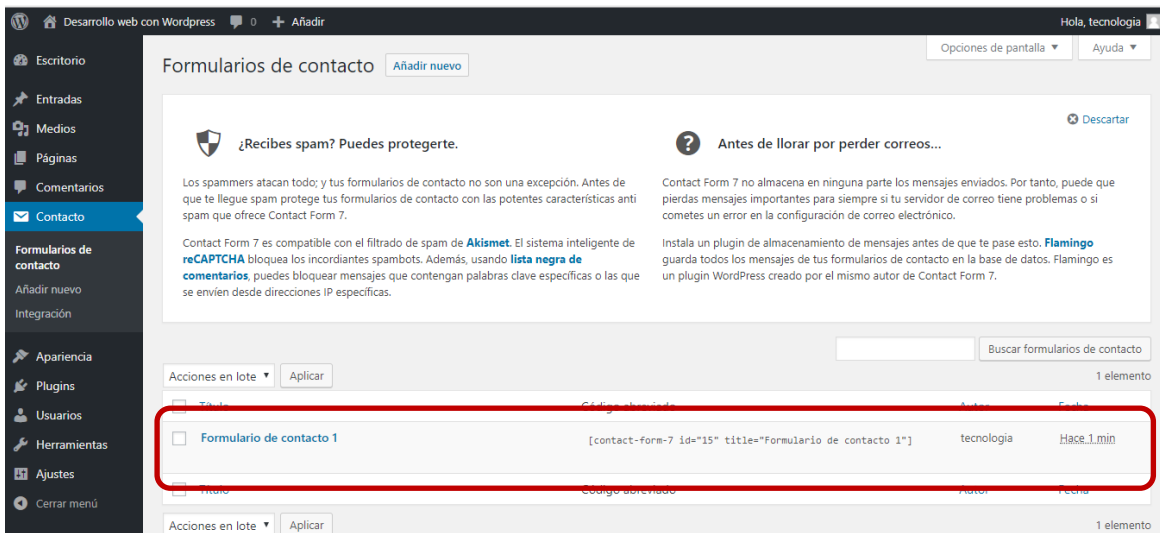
Desarrollo web con Wordpress 0 Añadir Hola, tecnologia

Escritorio
Entradas
Medios
Páginas
Comentarios
Contacto
Formularios de contacto
Añadir nuevo
Integración
Apariencia
Plugins
Usuarios
Herramientas
Ajustes
Cerrar menú

Opciones de pantalla ▼ Ayuda ▼

Formularios de contacto Añadir nuevo

Descartar

¿Recibes spam? Puedes protegerte.

Los spammers atacan todo; y tus formularios de contacto no son una excepción. Antes de que te llegue spam protege tus formularios de contacto con las potentes características anti spam que ofrece Contact Form 7.

Contact Form 7 es compatible con el filtrado de spam de Akismet. El sistema inteligente de reCAPTCHA bloquea los incordiantes spambots. Además, usando lista negra de comentarios, puedes bloquear mensajes que contengan palabras clave específicas o las que se envíen desde direcciones IP específicas.

Antes de llorar por perder correos…

Contact Form 7 no almacena en ninguna parte los mensajes enviados. Por tanto, puede que pierdas mensajes importantes para siempre si tu servidor de correo tiene problemas o si cometes un error en la configuración de correo electrónico.

Instala un plugin de almacenamiento de mensajes antes de que te pase esto. Flamingo guarda todos los mensajes de tus formularios de contacto en la base de datos. Flamingo es un plugin WordPress creado por el mismo autor de Contact Form 7.

Buscar formularios de contacto

Acciones en lote ▼ Aplicar 1 elemento

| Título | Código abreviado | Autor | Fecha |
|---|---|---|---|
| Formulario de contacto 1 | [contact-form-7 id="15" title="Formulario de contacto 1"] | tecnologia | Hace 1 min |
| Título | Código abreviado | Autor | Fecha |

Acciones en lote ▼ Aplicar 1 elemento